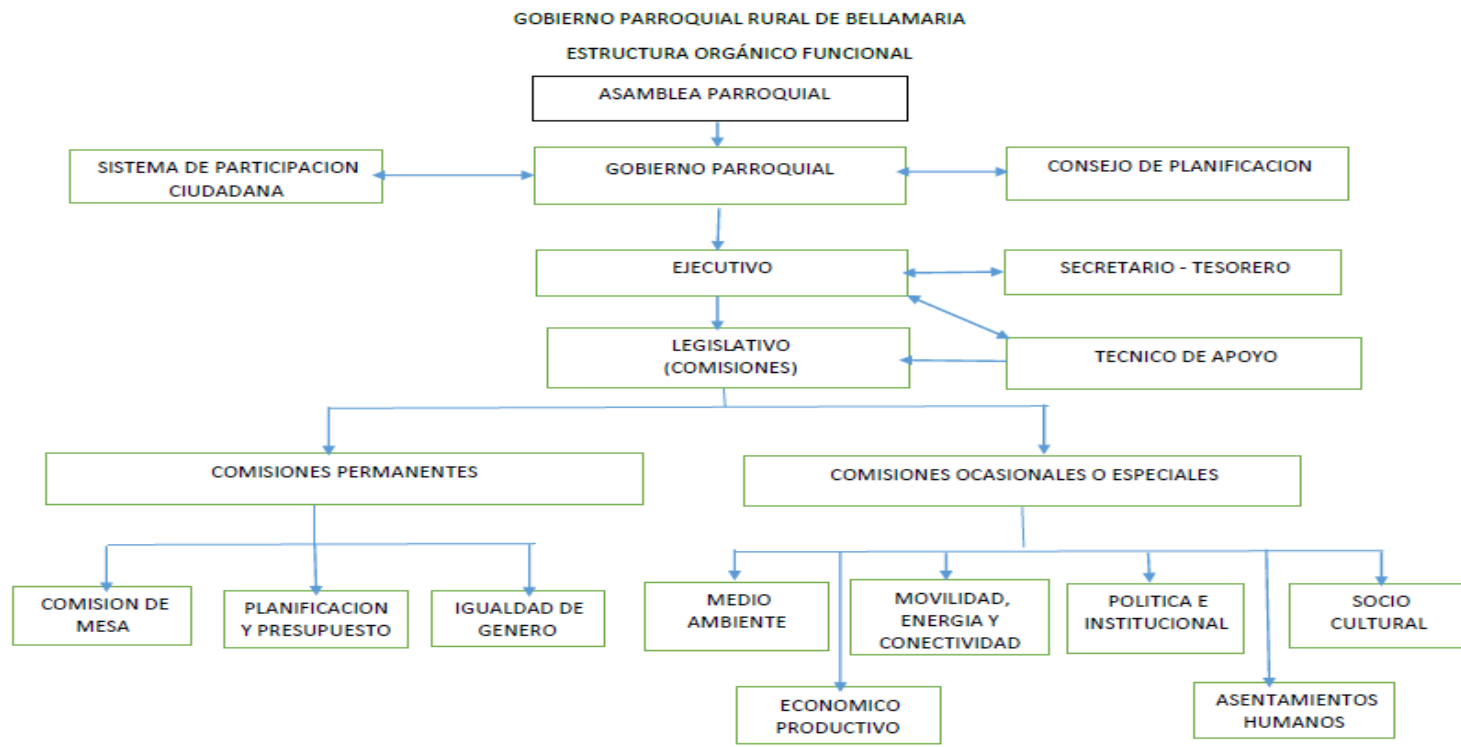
GOBIERNO PARROQUIAL RURAL DE BELLAMARIA

ESTRUCTURA ORGÁNICO FUNCIONAL

ASAMBLEA PARROQUIAL

SISTEMA DE PARTICIPACION CIUDADANA

GOBIERNO PARROQUIAL

CONSEJO DE PLANIFICACION

EJECUTIVO

SECRETARIO - TESORERO

LEGISLATIVO (COMISIONES)

TECNICO DE APOYO

COMISIONES PERMANENTES

COMISIONES OCASIONALES O ESPECIALES

COMISION DE MESA

PLANIFICACION Y PRESUPUESTO

IGUALDAD DE GENERO

MEDIO AMBIENTE

MOVILIDAD, ENERGIA Y CONECTIVIDAD

POLITICA E INSTITUCIONAL

SOCIO CULTURAL

ECONOMICO PRODUCTIVO

ASENTAMIENTOS HUMANOS